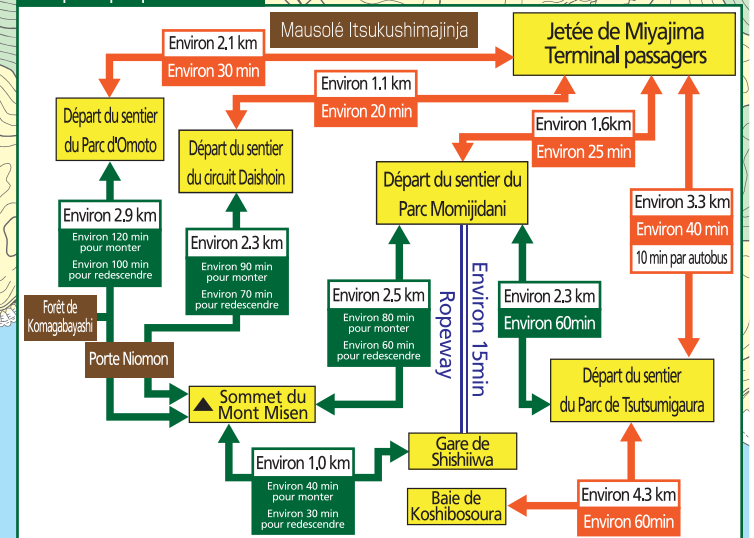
Mausolé Itsukushimajinja

Jetée de Miyajima Terminal passagers

Environ 2,1 km
Environ 30 min

Environ 1,1 km
Environ 20 min

Départ du sentier du Parc d'Omoto

Départ du sentier du circuit Daishoin

Environ 1,6km
Environ 25 min

Départ du sentier du Parc Momijidani

Environ 3,3 km
Environ 40 min
10 min par autobus

Environ 2,9 km
Environ 120 min pour monter
Environ 100 min pour redescendre

Environ 2,3 km
Environ 90 min pour monter
Environ 70 min pour redescendre

Environ 2,5 km
Environ 80 min pour monter
Environ 60 min pour redescendre

Ropeway
Environ 15min

Environ 2,3 km
Environ 60min

Forêt de Komagabayashi

Porte Niomon

Sommet du Mont Misen

Départ du sentier du Parc de Tsutsumigaura

Environ 1,0 km
Environ 40 min pour monter
Environ 30 min pour redescendre

Gare de Shishiiwa

Baie de Koshibosoura

Environ 4,3 km
Environ 60min